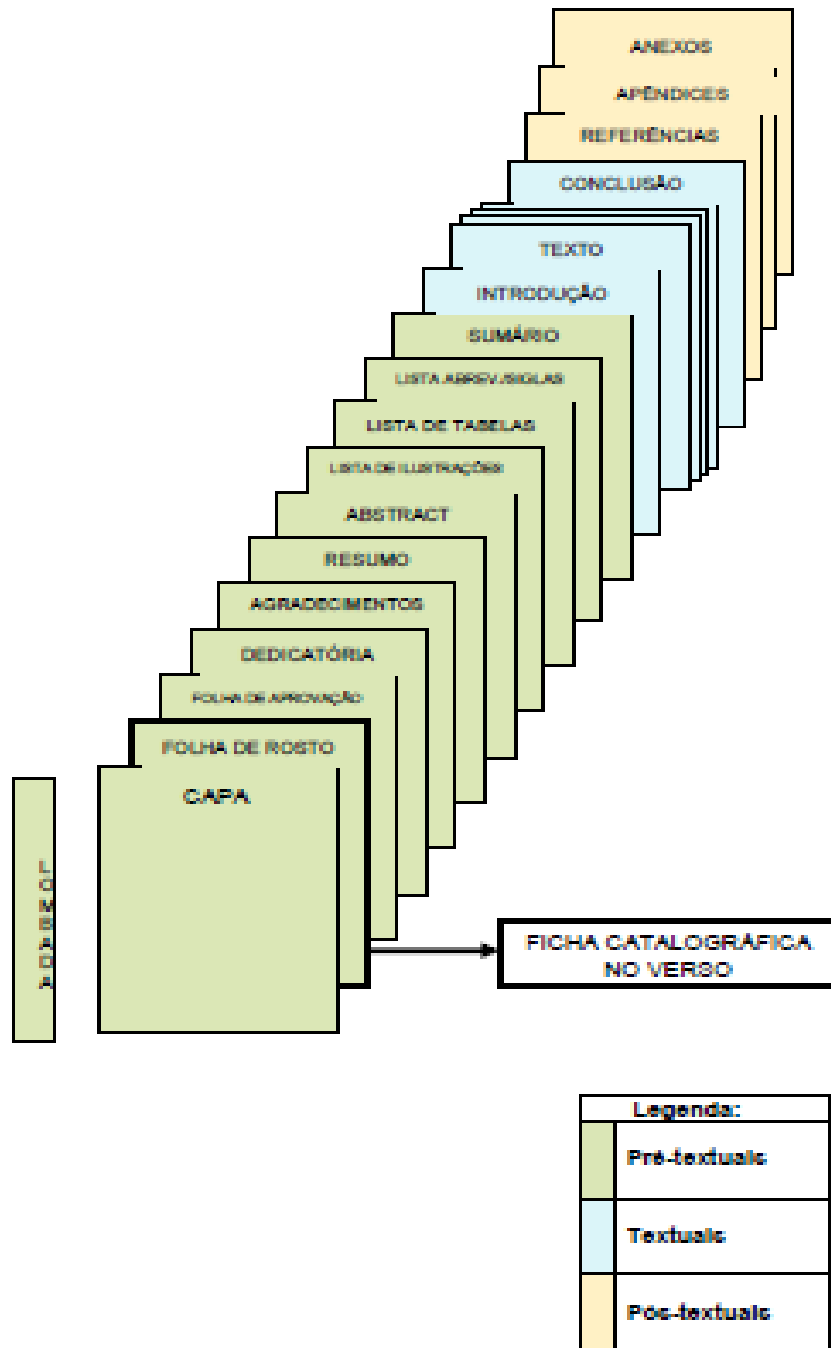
ANEXOS

APÊNDICES

REFERÊNCIAS

CONCLUSÃO

TEXTO

INTRODUÇÃO

SUMÁRIO

LISTA ABREV./SIGLAS

LISTA DE TABELAS

LISTA DE ILUSTRAÇÕES

ABSTRACT

RESUMO

AGRADECIMENTOS

DEDICATÓRIA

FOLHA DE APROVAÇÃO

FOLHA DE ROSTO

CAPA

LOMBADA

FICHA CATALOGRÁFICA NO VERSO

Legenda:

Pré-textuais

Textuais

Pós-textuais